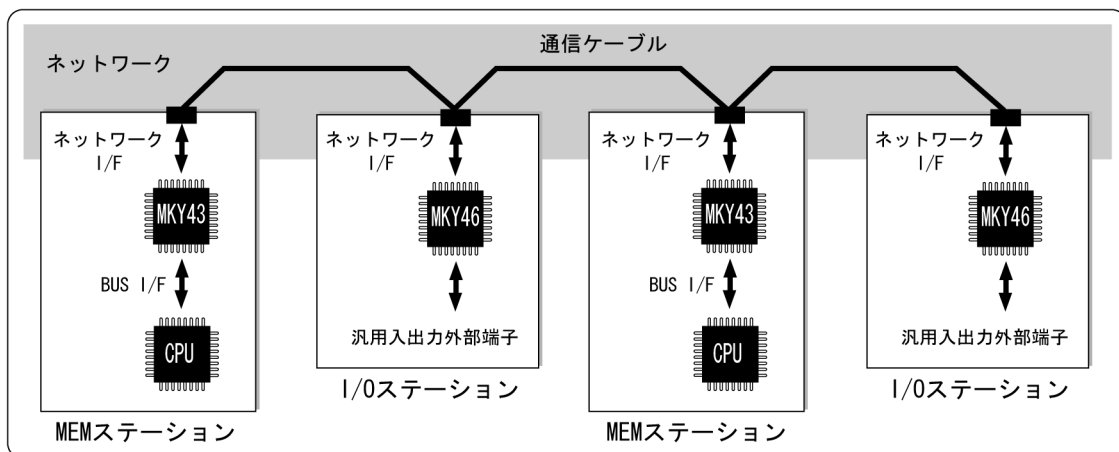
ネットワーク

通信ケーブル

ネットワーク I/F

MKY43

BUS I/F

CPU

MEMステーション

ネットワーク I/F

MKY46

汎用入出力外部端子

I/Oステーション

ネットワーク I/F

MKY43

BUS I/F

CPU

MEMステーション

ネットワーク I/F

MKY46

汎用入出力外部端子

I/Oステーション